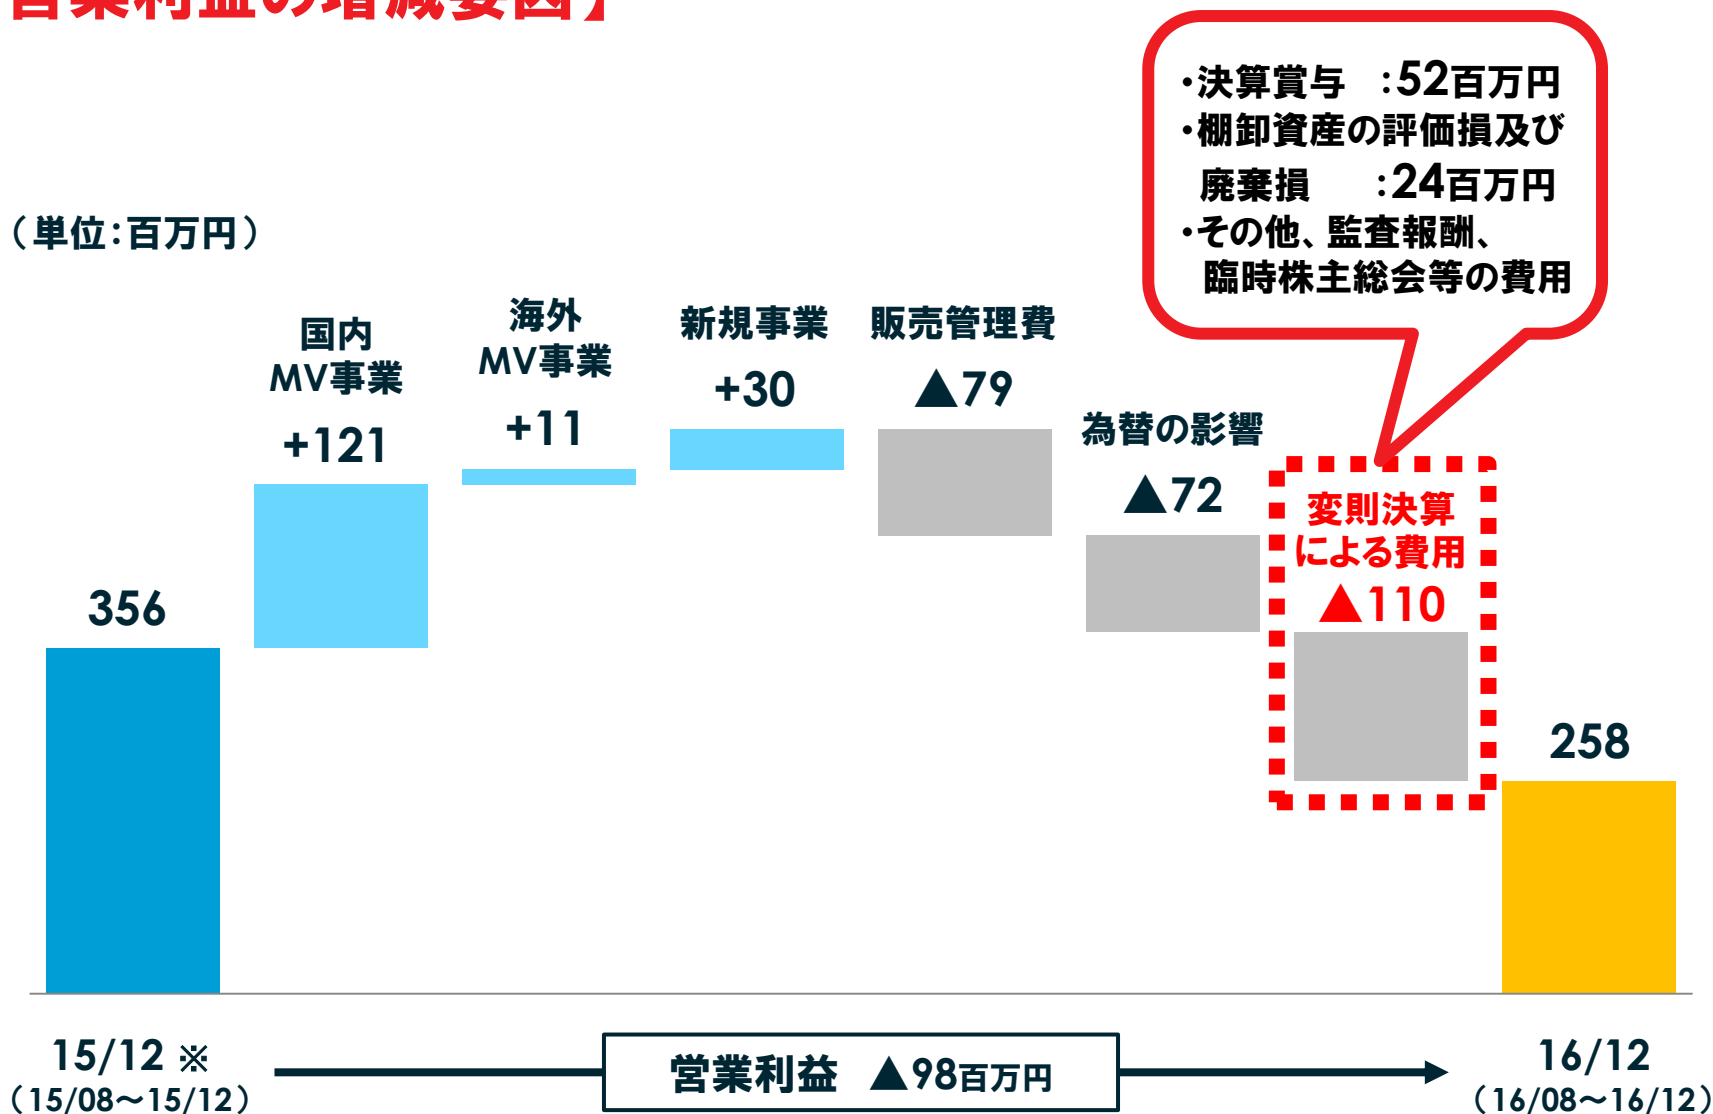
【営業利益の増減要因】

（単位：百万円）

・決算賞与　：52百万円
・棚卸資産の評価損及び
廃棄損　：24百万円
・その他、監査報酬、
臨時株主総会等の費用

国内
MV事業
+121

海外
MV事業
+11

新規事業
+30

販売管理費
▲79

為替の影響
▲72

変則決算
による費用
▲110

356

258

15/12 ※
（15/08～15/12）

営業利益　▲98百万円

16/12
（16/08～16/12）